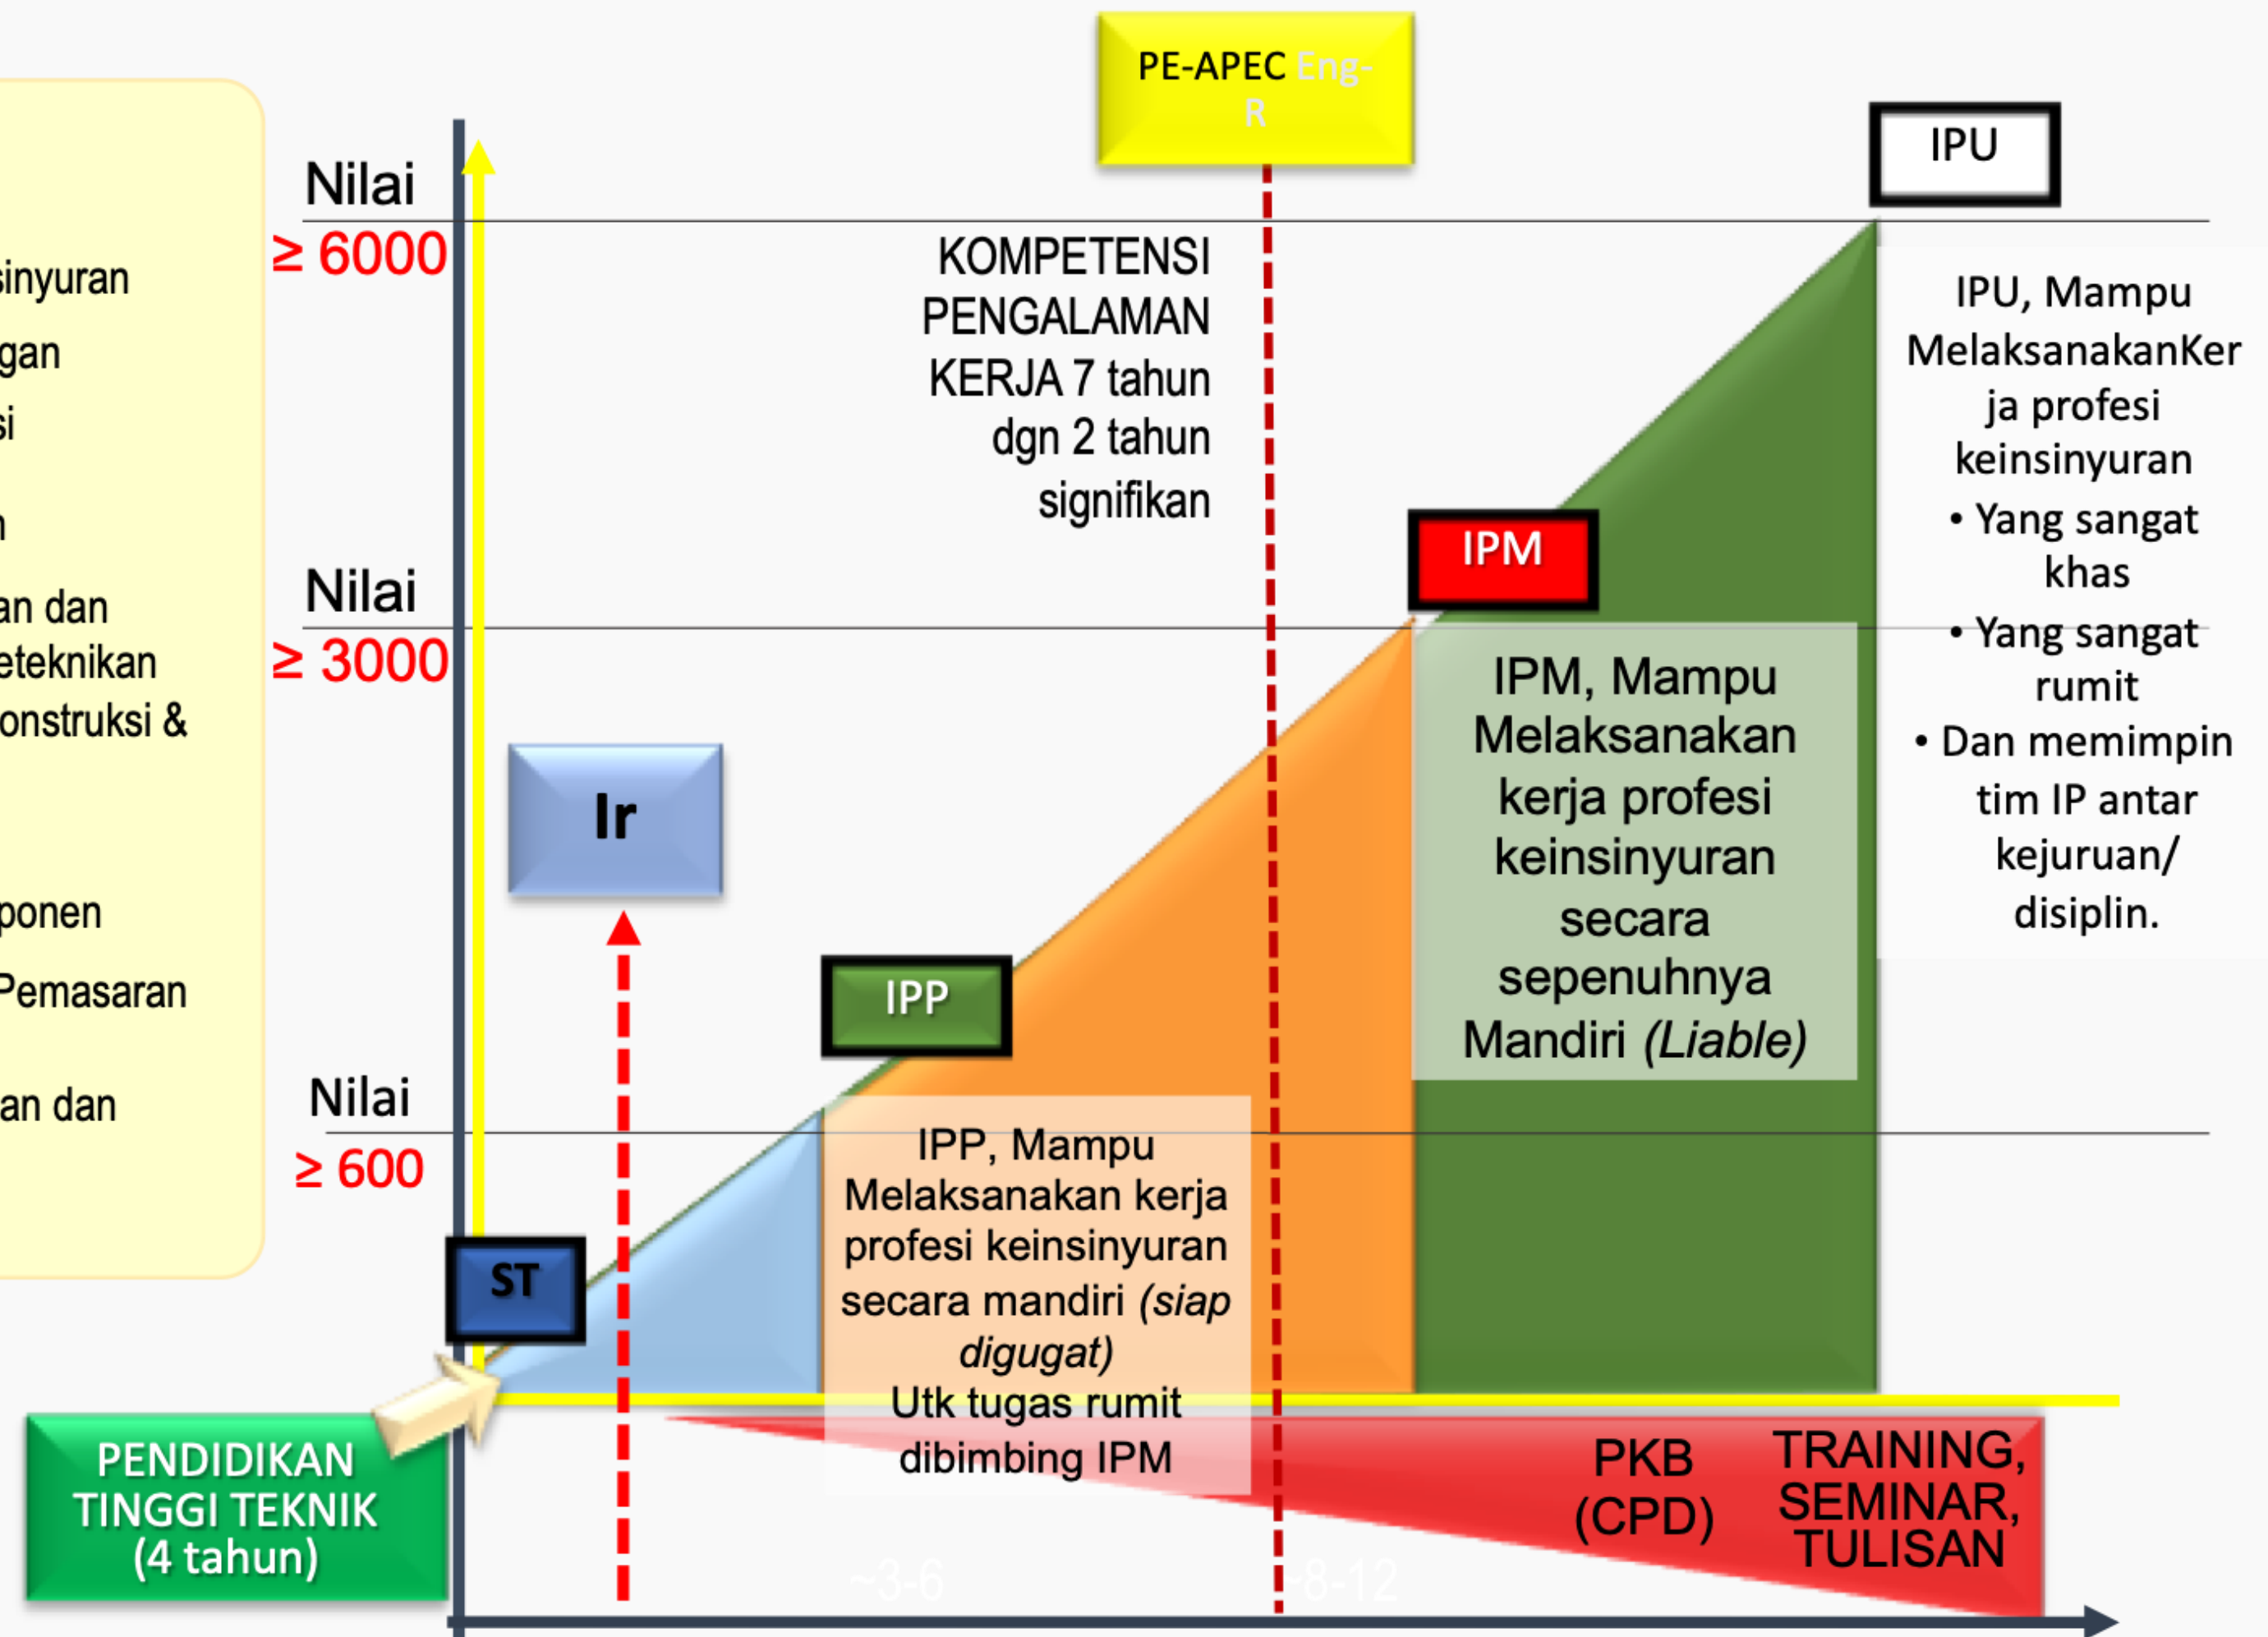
sinyuran

gan

si

n

an dan

eteknikan

onstruksi &

ponen

Pemasaran

an dan

PE-APEC Eng-R

IPU

Nilai

$\geq 6000$

KOMPETENSI PENGALAMAN KERJA 7 tahun dgn 2 tahun signifikan

IPU, Mampu MelaksanakanKerja profesi keinsinyuran

• Yang sangat khas

• Yang sangat rumit

• Dan memimpin tim IP antar kejuruan/ disiplin.

IPM

Nilai

$\geq 3000$

IPM, Mampu Melaksanakan kerja profesi keinsinyuran secara sepenuhnya Mandiri *(Liable)*

Ir

IPP

Nilai

$\geq 600$

IPP, Mampu Melaksanakan kerja profesi keinsinyuran secara mandiri *(siap digugat)*

Utk tugas rumit dibimbing IPM

ST

PENDIDIKAN TINGGI TEKNIK (4 tahun)

PKB (CPD)

TRAINING, SEMINAR, TULISAN

~3-6

~8-12